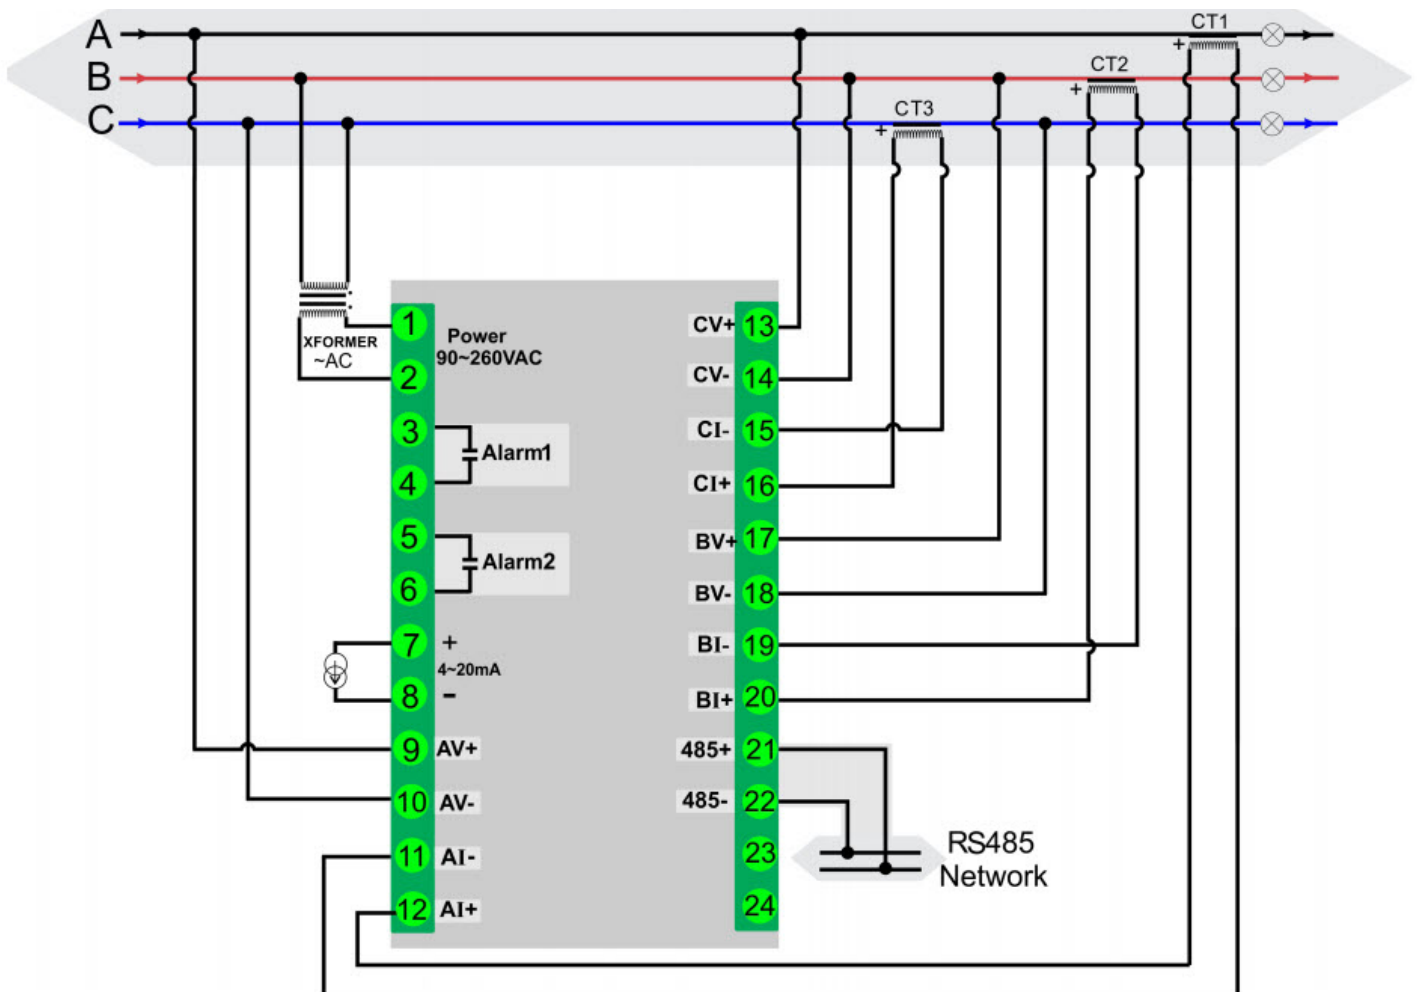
A
B
C
CT1
+
CT2
+
CT3
+
XFORMER
~AC
1
2
Power
90~260VAC
3
4
Alarm1
5
6
Alarm2
7
8
+
4~20mA
–
9
AV+
10
AV-
11
AI-
12
AI+
CV+
13
CV-
14
CI-
15
CI+
16
BV+
17
BV-
18
BI-
19
BI+
20
485+
21
485-
22
23
24
RS485
Network